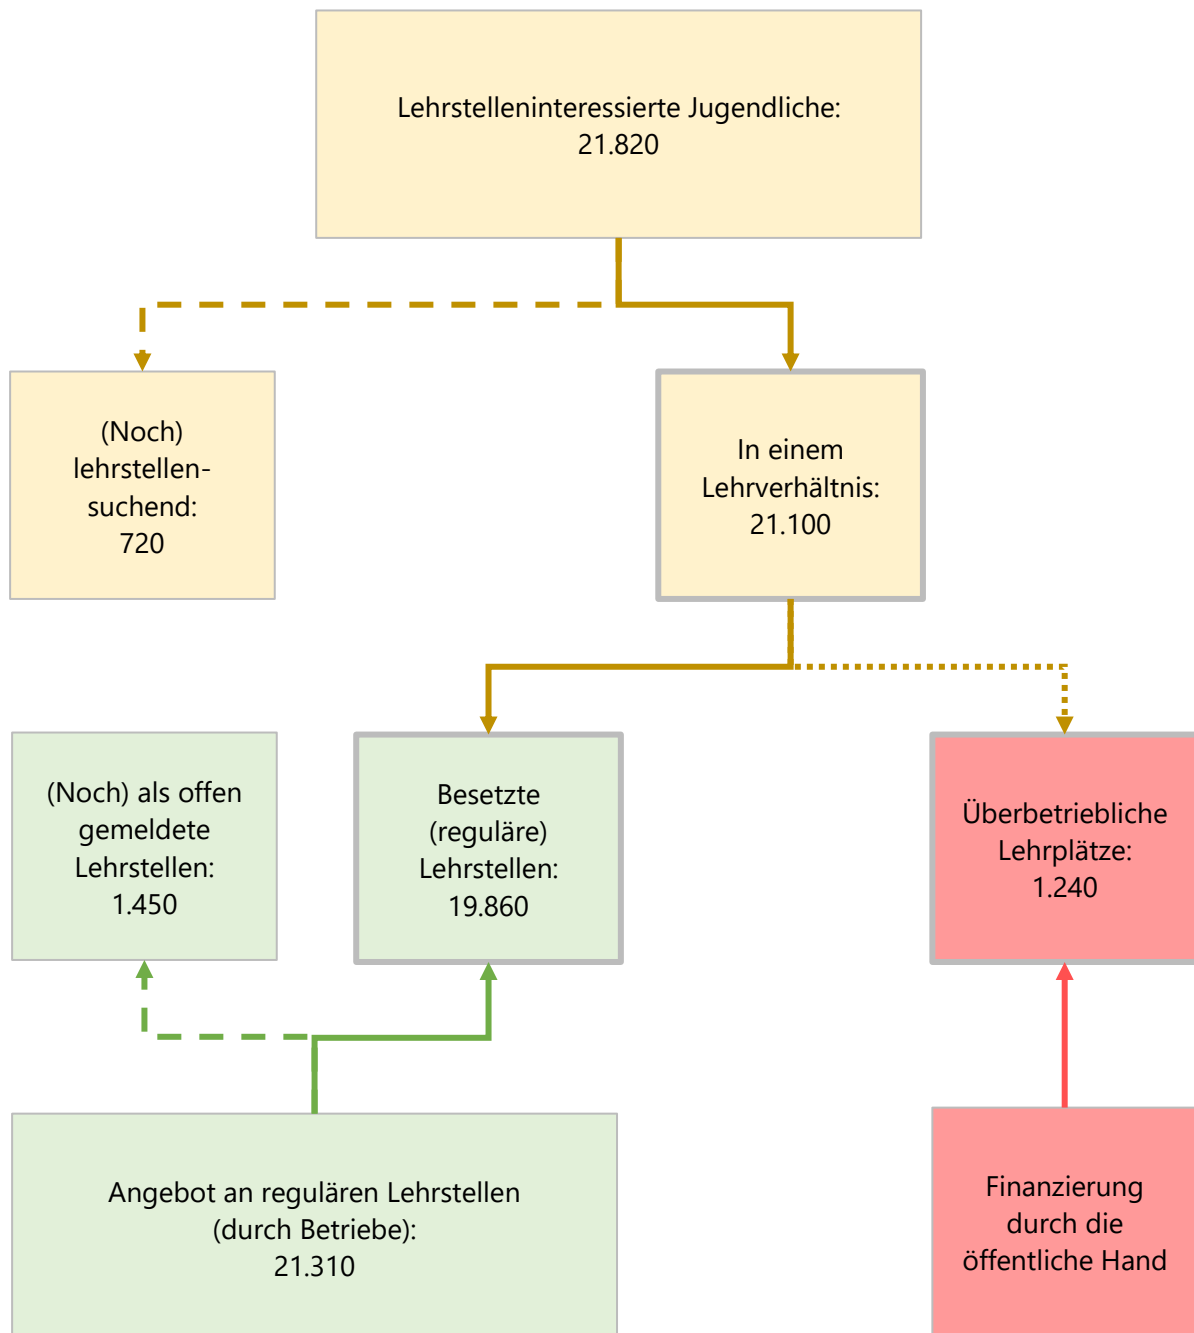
Lehrstelleninteressierte Jugendliche:
21.820

(Noch)
lehrstellen-
suchend:
720

In einem
Lehrverhältnis:
21.100

(Noch) als offen
gemeldete
Lehrstellen:
1.450

Besetzte
(reguläre)
Lehrstellen:
19.860

Überbetriebliche
Lehrplätze:
1.240

Angebot an regulären Lehrstellen
(durch Betriebe):
21.310

Finanzierung
durch die
öffentliche Hand